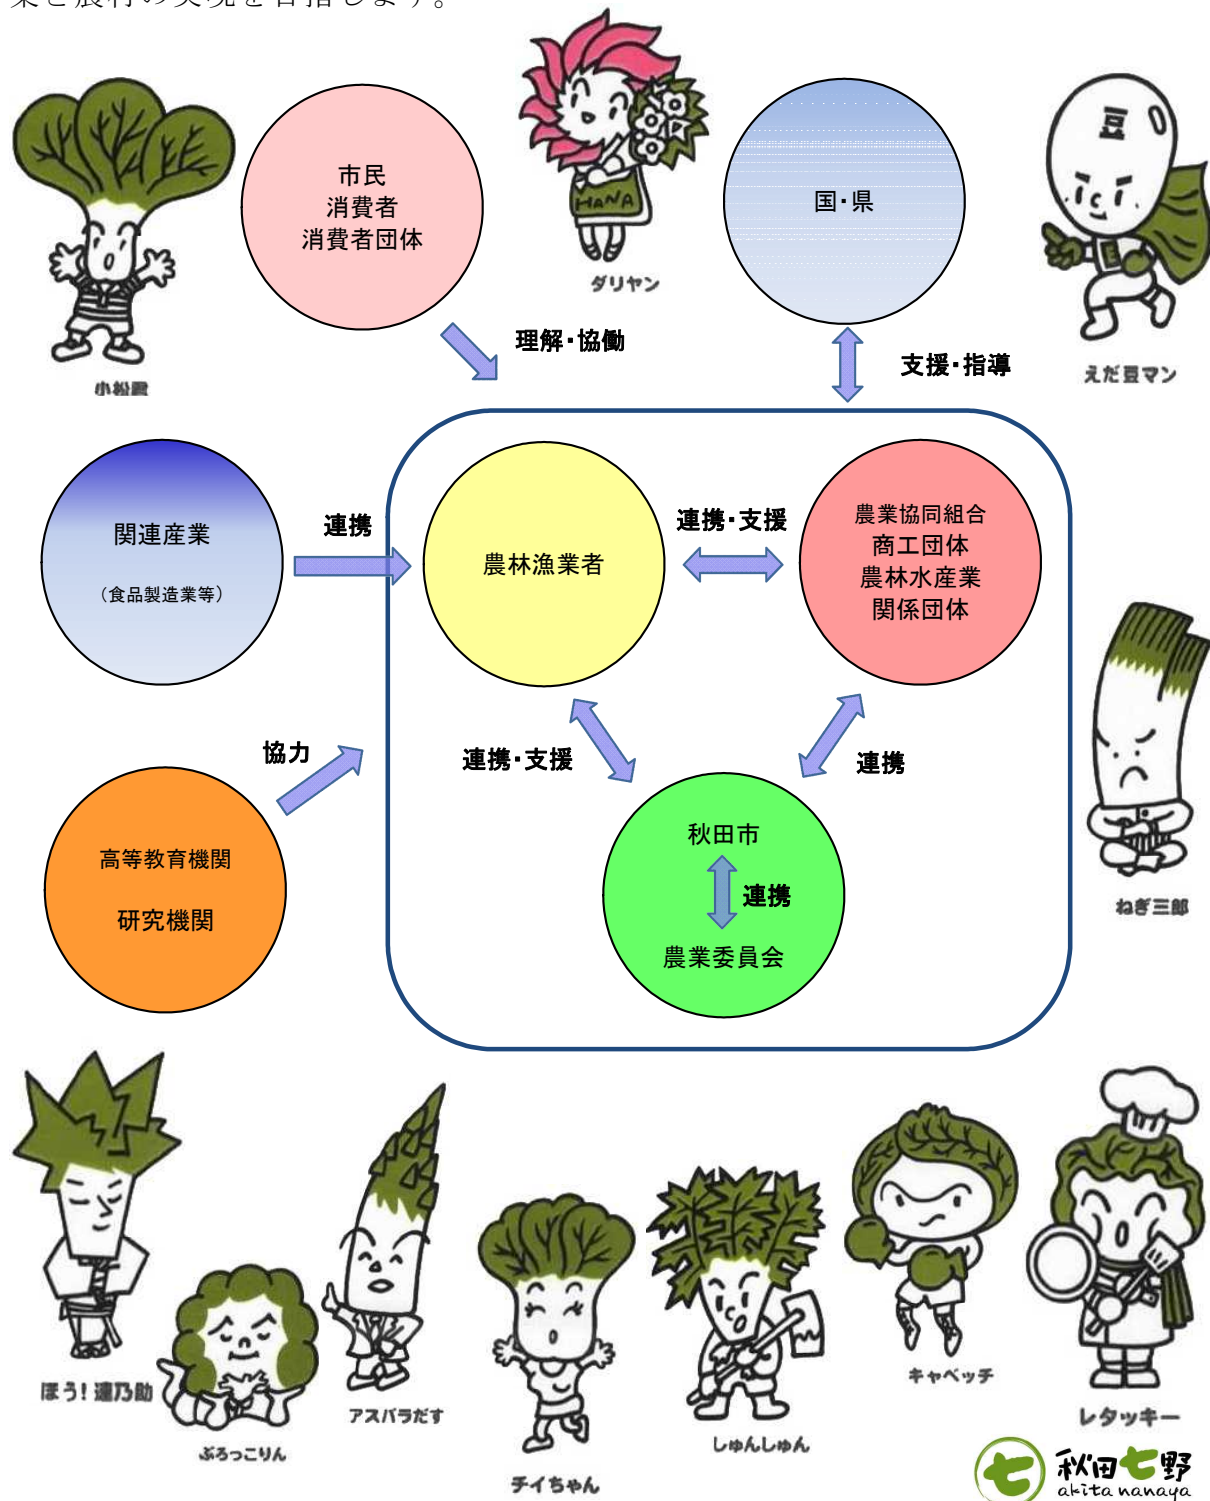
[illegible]

市民
消費者
消費者団体

HANA
ダリヤン

国・県

えだ豆マン

小松菜

理解・協働

支援・指導

関連産業
（食品製造業等）

連携

農林漁業者

連携・支援

農業協同組合
商工団体
農林水産業
関係団体

協力

連携・支援

連携

高等教育機関
研究機関

秋田市
連携
農業委員会

ねぎ三郎

ほう！蓮乃助

ぶろっこりん

アスパラだす

チイちゃん

しゅんしゅん

キャベッチ

レタッキー

秋田七野
akita nanaya